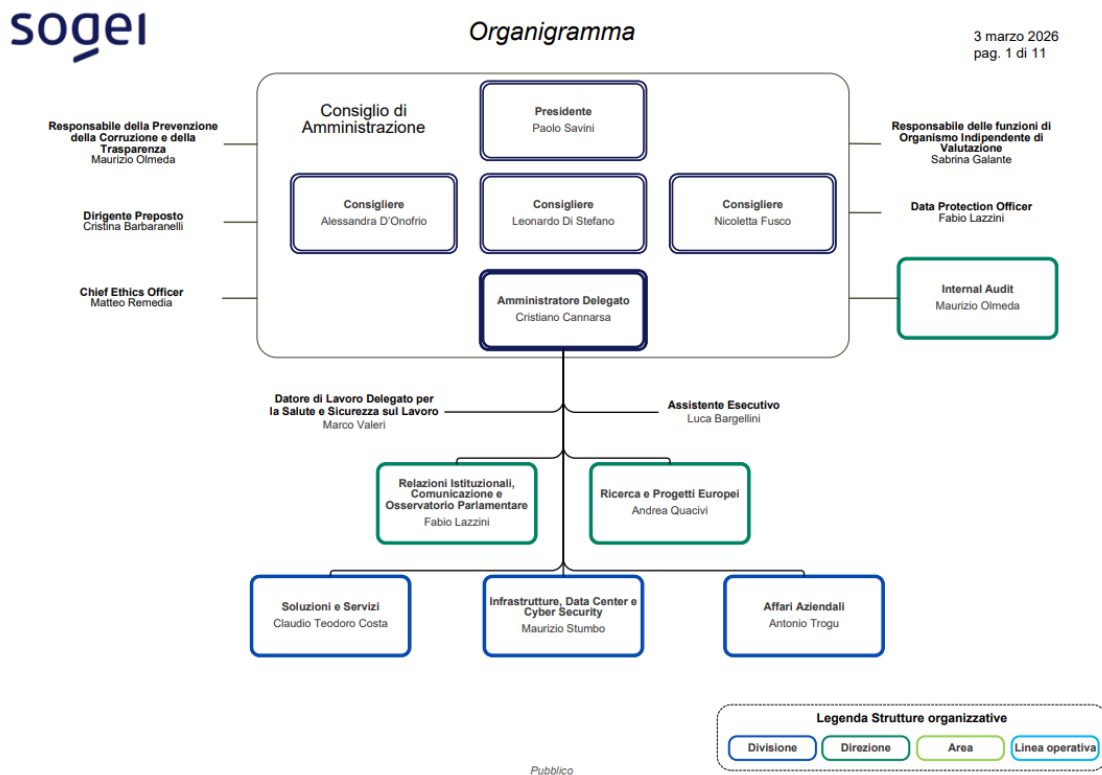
sogei

Organigramma

3 marzo 2026
pag. 1 di 11

Consiglio di Amministrazione

Presidente
Paolo Savini

Consigliere
Alessandra D'Onofrio

Consigliere
Leonardo Di Stefano

Consigliere
Nicoletta Fusco

Amministratore Delegato
Cristiano Cannarsa

Responsabile della Prevenzione della Corruzione e della Trasparenza
Maurizio Olmeda

Dirigente Preposto
Cristina Barbaranelli

Chief Ethics Officer
Matteo Remedia

Responsabile delle funzioni di Organismo Indipendente di Valutazione
Sabrina Galante

Data Protection Officer
Fabio Lazzini

Internal Audit
Maurizio Olmeda

Datore di Lavoro Delegato per la Salute e Sicurezza sul Lavoro
Marco Valeri

Assistente Esecutivo
Luca Bargellini

Relazioni Istituzionali, Comunicazione e Osservatorio Parlamentare
Fabio Lazzini

Ricerca e Progetti Europei
Andrea Quacivi

Soluzioni e Servizi
Claudio Teodoro Costa

Infrastrutture, Data Center e Cyber Security
Maurizio Stumbo

Affari Aziendali
Antonio Trogu

Legenda Strutture organizzative
Divisione
Direzione
Area
Linea operativa

Pubblico